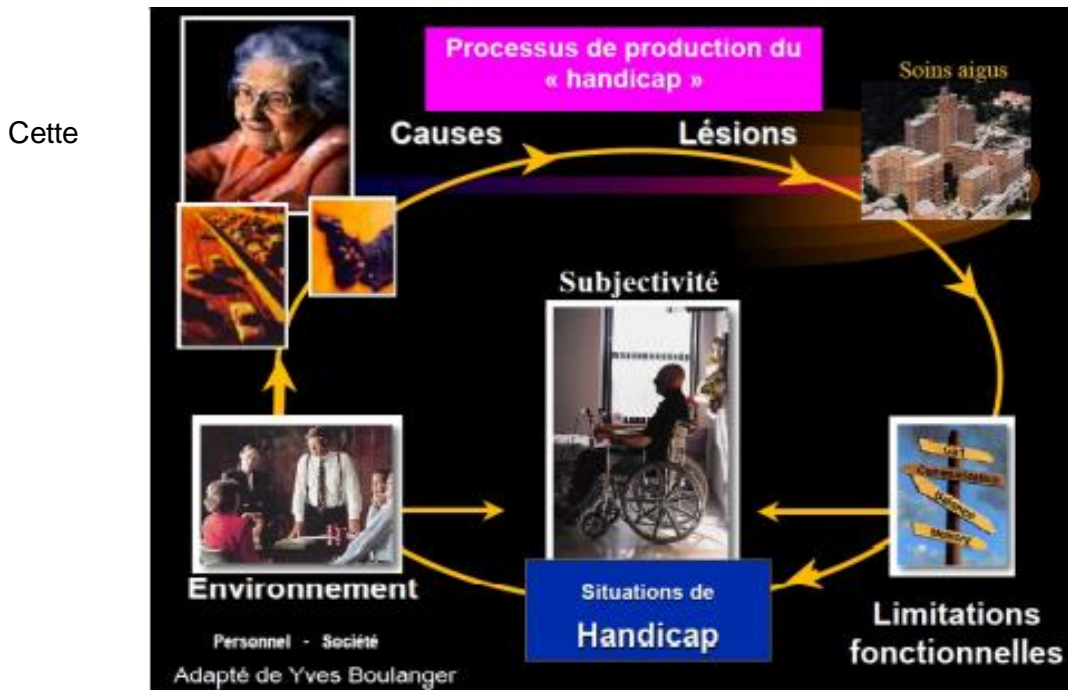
Cette

Processus de production du « handicap »

Soins aigus

Causes

Lésions

Subjectivité

Environnement

Personnel - Société

Adapté de Yves Boulanger

Situations de Handicap

Limitations fonctionnelles